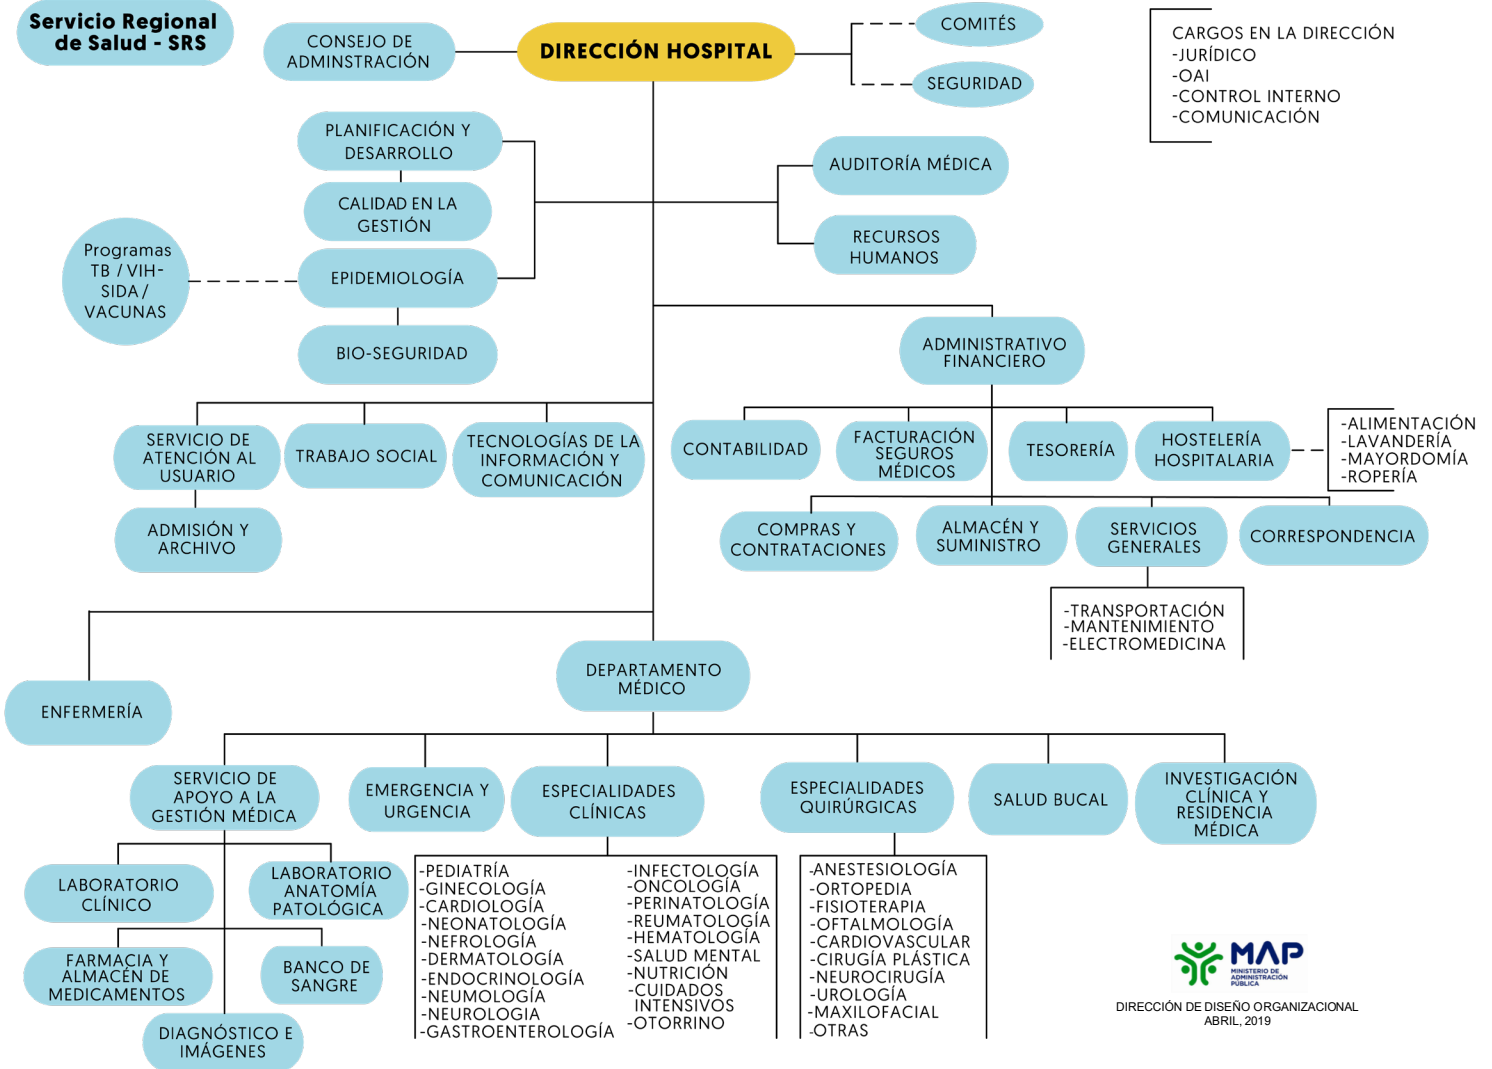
Servicio Regional de Salud - SRS

CONSEJO DE ADMINSTRACIÓN

DIRECCIÓN HOSPITAL

COMITÉS

SEGURIDAD

CARGOS EN LA DIRECCIÓN
-JURÍDICO
-OAI
-CONTROL INTERNO
-COMUNICACIÓN

PLANIFICACIÓN Y DESARROLLO

CALIDAD EN LA GESTIÓN

EPIDEMIOLOGÍA

BIO-SEGURIDAD

Programas TB / VIH-SIDA / VACUNAS

AUDITORÍA MÉDICA

RECURSOS HUMANOS

ADMINISTRATIVO FINANCIERO

SERVICIO DE ATENCIÓN AL USUARIO

TRABAJO SOCIAL

TECNOLOGÍAS DE LA INFORMACIÓN Y COMUNICACIÓN

ADMISIÓN Y ARCHIVO

CONTABILIDAD

FACTURACIÓN SEGUROS MÉDICOS

TESORERÍA

HOSTELERÍA HOSPITALARIA

-ALIMENTACIÓN
-LAVANDERÍA
-MAYORDOMÍA
-ROPERÍA

COMPRAS Y CONTRATACIONES

ALMACÉN Y SUMINISTRO

SERVICIOS GENERALES

CORRESPONDENCIA

-TRANSPORTACIÓN
-MANTENIMIENTO
-ELECTROMEDICINA

ENFERMERÍA

DEPARTAMENTO MÉDICO

SERVICIO DE APOYO A LA GESTIÓN MÉDICA

EMERGENCIA Y URGENCIA

ESPECIALIDADES CLÍNICAS

ESPECIALIDADES QUIRÚRGICAS

SALUD BUCAL

INVESTIGACIÓN CLÍNICA Y RESIDENCIA MÉDICA

LABORATORIO CLÍNICO

LABORATORIO ANATOMÍA PATOLÓGICA

FARMACIA Y ALMACÉN DE MEDICAMENTOS

BANCO DE SANGRE

DIAGNÓSTICO E IMÁGENES

-PEDIATRÍA
-GINECOLOGÍA
-CARDIOLOGÍA
-NEONATOLOGÍA
-NEFROLOGÍA
-DERMATOLOGÍA
-ENDOCRINOLOGÍA
-NEUMOLOGÍA
-NEUROLOGIA
-GASTROENTEROLOGÍA

-INFECTOLOGÍA
-ONCOLOGÍA
-PERINATOLOGÍA
-REUMATOLOGÍA
-HEMATOLOGÍA
-SALUD MENTAL
-NUTRICIÓN
-CUIDADOS INTENSIVOS
-OTORRINO

-ANESTESIOLOGÍA
-ORTOPEDIA
-FISIOTERAPIA
-OFTALMOLOGÍA
-CARDIOVASCULAR
-CIRUGÍA PLÁSTICA
-NEUROCIRUGÍA
-UROLOGÍA
-MAXILOFACIAL
-OTRAS

MAP
MINISTERIO DE ADMINISTRACIÓN PÚBLICA

DIRECCIÓN DE DISEÑO ORGANIZACIONAL
ABRIL, 2019